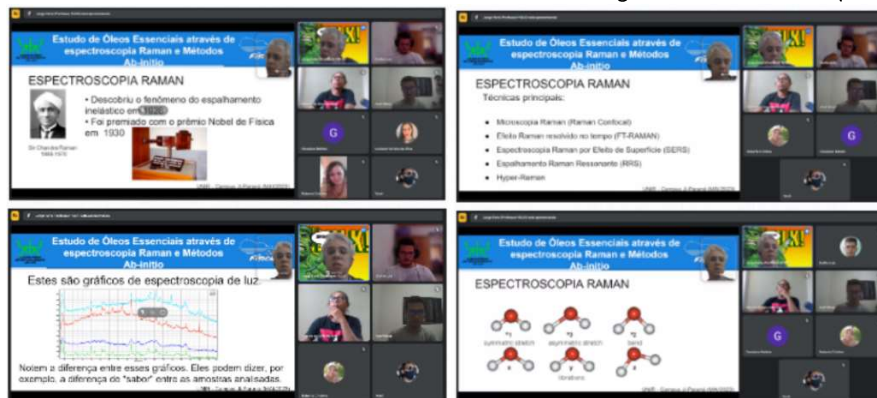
Estudo de Óleos Essenciais através de espectroscopia Raman e Métodos Ab-initio

ESPECTROSCOPIA RAMAN

• Descobriu o fenômeno do espalhamento inelástico em 1928
• Foi premiado com o prêmio Nobel de Física em 1930

Sir Chandra Raman 1888-1970

UNIR - Campus Ji-Paraná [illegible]

G

Estudo de Óleos Essenciais através de espectroscopia Raman e Métodos Ab-initio

ESPECTROSCOPIA RAMAN
Técnicas principais:

• Microscopia Raman (Raman Confocal)
• Efeito Raman resolvido no tempo (FT-RAMAN)
• Espectroscopia Raman por Efeito de Superfície (SERS)
• Espalhamento Raman Ressonante (RRS)
• Hyper-Raman

UNIR - Campus Ji-Paraná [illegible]

G

Estudo de Óleos Essenciais através de espectroscopia Raman e Métodos Ab-initio

Estes são gráficos de espectroscopia de luz:

Notem a diferença entre esses gráficos. Eles podem dizer, por exemplo, a diferença de "sabor" entre as amostras analisadas.

Estudo de Óleos Essenciais através de espectroscopia Raman e Métodos Ab-initio

ESPECTROSCOPIA RAMAN

symmetric stretch
asymmetric stretch
bend

vibrations

UNIR - Campus Ji-Paraná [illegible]

G